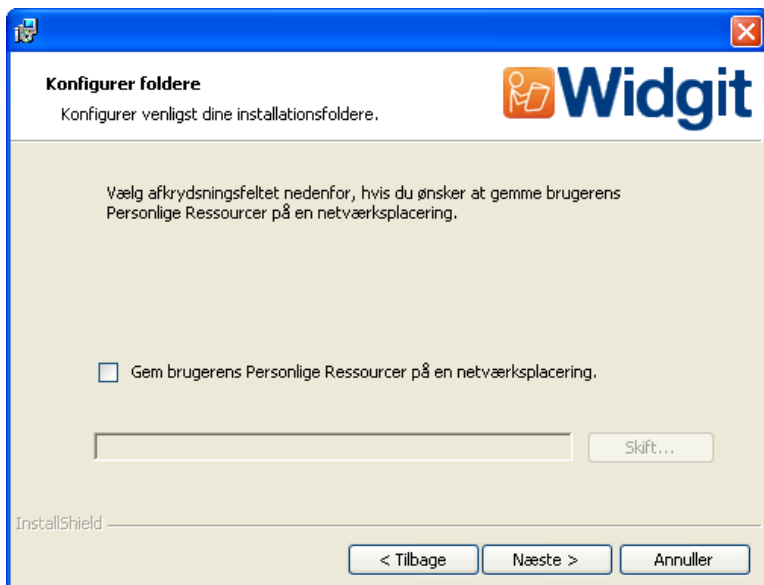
Konfigurer foldere

Konfigurer venligst dine installationsfoldere.

Widgit

Vælg afkrydsningsfeltet nedenfor, hvis du ønsker at gemme brugerens Personlige Ressourcer på en netværksplacering.

Gem brugerens Personlige Ressourcer på en netværksplacering.

Skift...

InstallShield

< Tilbage

Næste >

Annuller